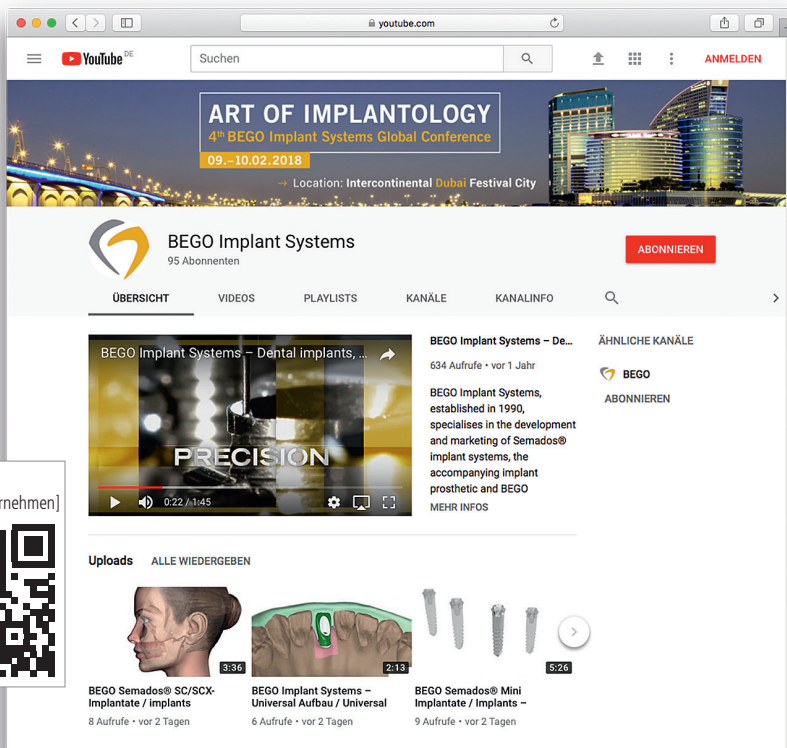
youtube.com

YouTube DE

Suchen

ANMELDEN

ART OF IMPLANTOLOGY
4th BEGO Implant Systems Global Conference
09.–10.02.2018
→ Location: Intercontinental Dubai Festival City

BEGO Implant Systems
95 Abonnenten

ABONNIEREN

ÜBERSICHT VIDEOS PLAYLISTS KANÄLE KANALINFO

BEGO Implant Systems – Dental implants, ...

PRECISION

0:22 / 1:45

BEGO Implant Systems – De...
634 Aufrufe • vor 1 Jahr

BEGO Implant Systems, established in 1990, specialises in the development and marketing of Semados® implant systems, the accompanying implant prosthetic and BEGO

MEHR INFOS

ÄHNLICHE KANÄLE

BEGO

ABONNIEREN

rnehmen]

Uploads ALLE WIEDERGEBEN

3:36
BEGO Semados® SC/SCX-Implantate / implants
8 Aufrufe • vor 2 Tagen

2:13
BEGO Implant Systems – Universal Aufbau / Universal
6 Aufrufe • vor 2 Tagen

5:26
BEGO Semados® Mini Implantate / Implants –
9 Aufrufe • vor 2 Tagen